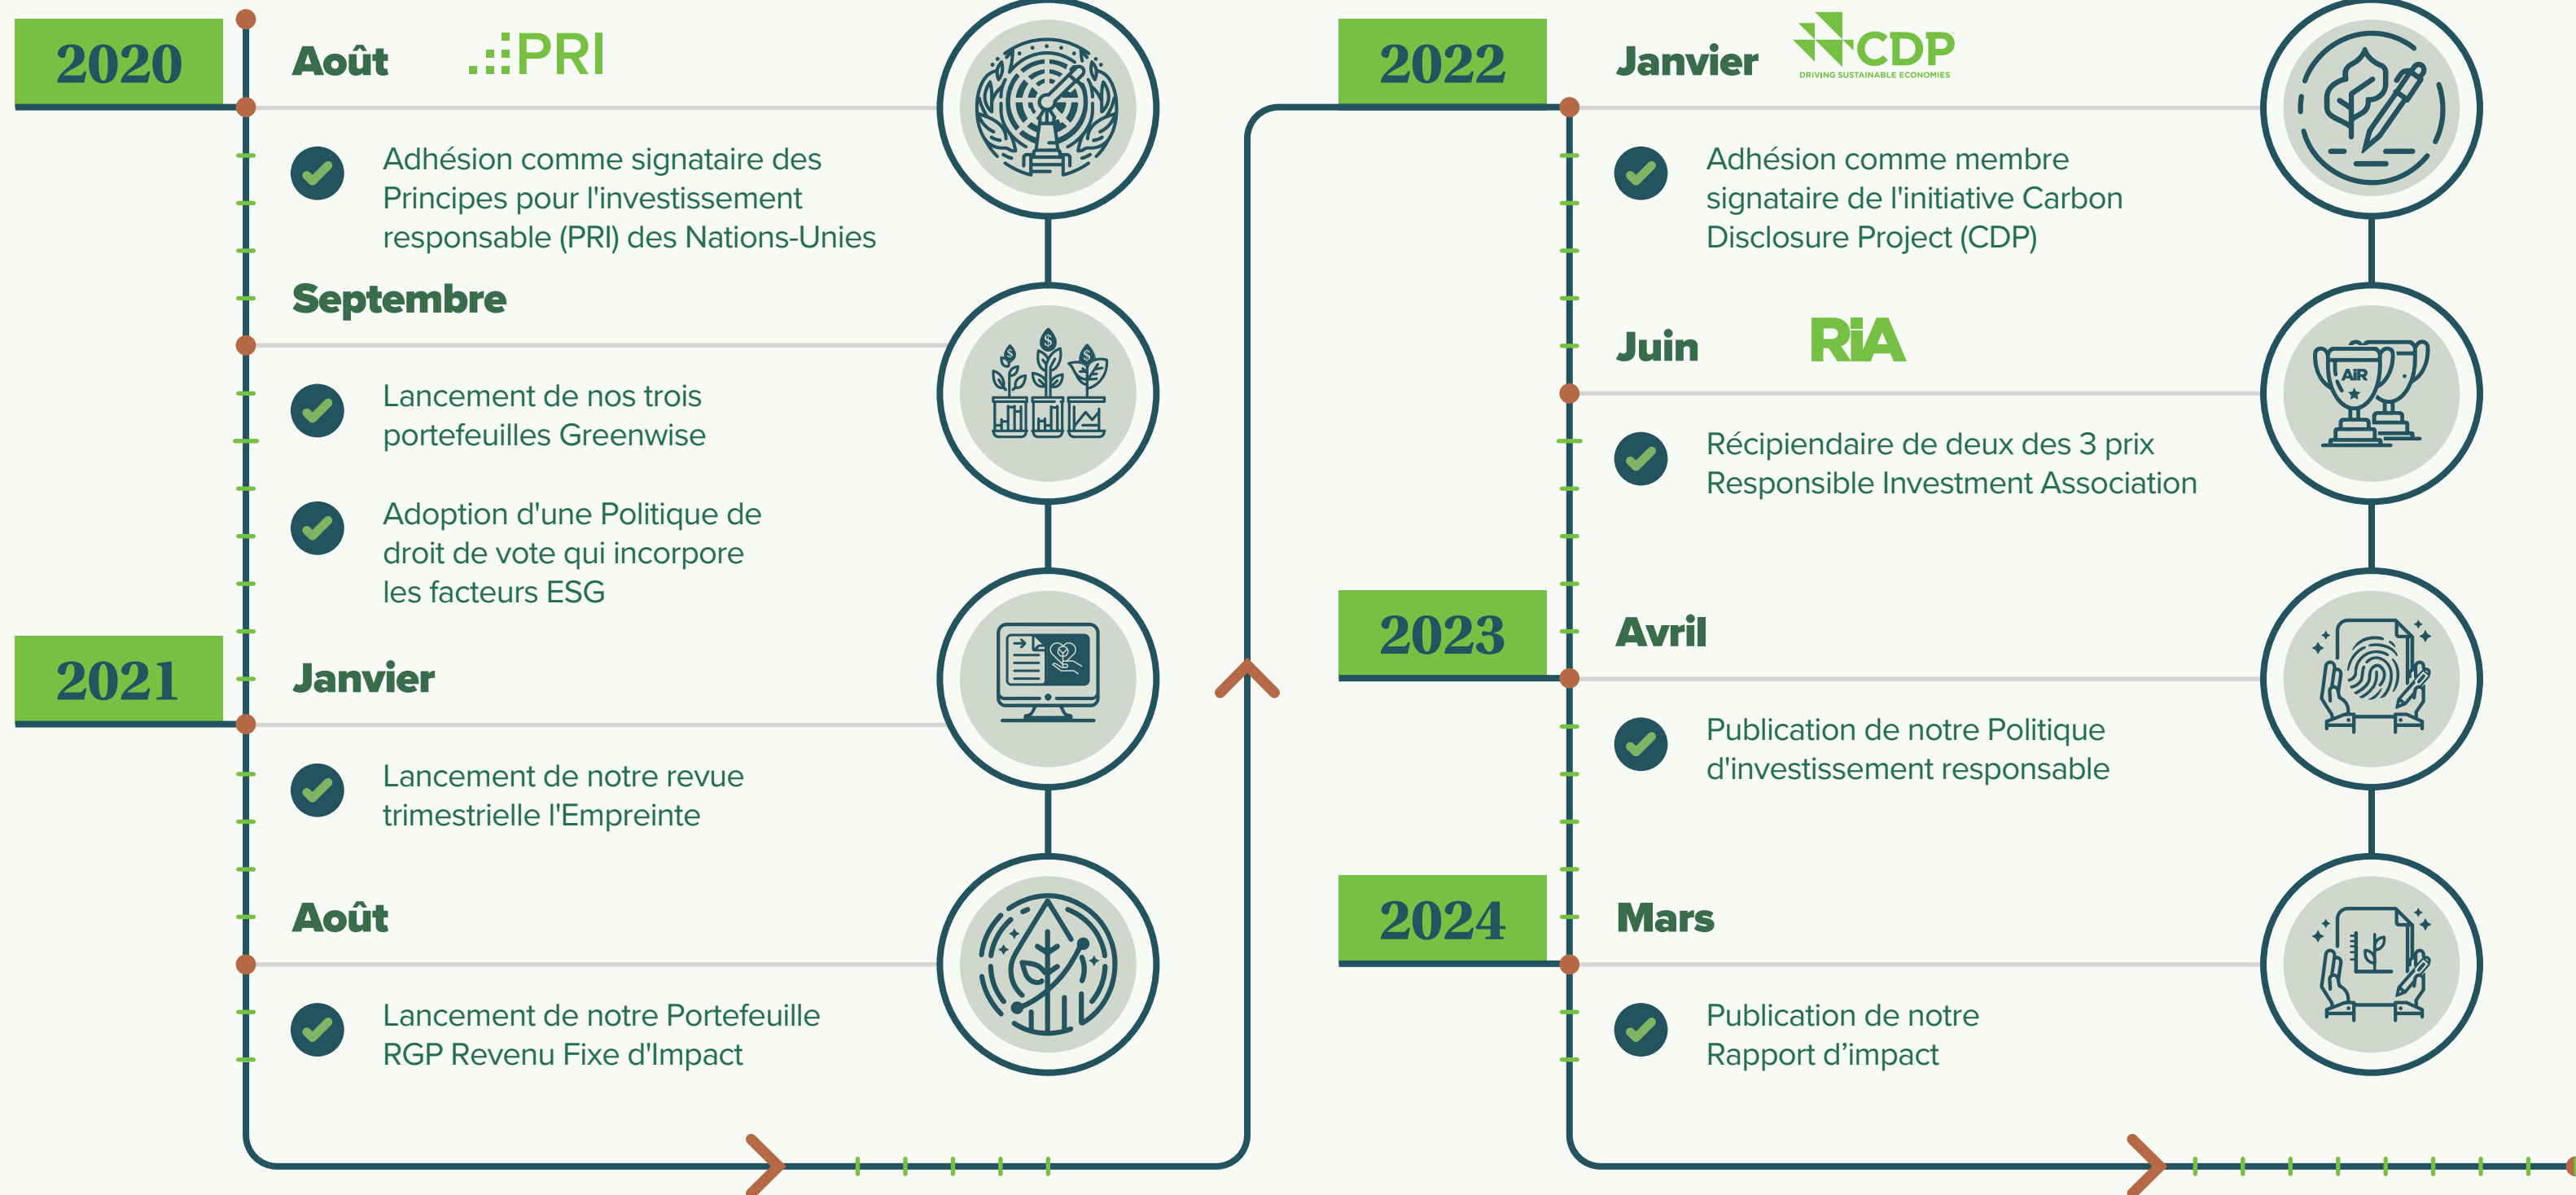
2020

Août PRI

Adhésion comme signataire des Principes pour l'investissement responsable (PRI) des Nations-Unies

Septembre

Lancement de nos trois portefeuilles Greenwise

Adoption d'une Politique de droit de vote qui incorpore les facteurs ESG

2021

Janvier

Lancement de notre revue trimestrielle l'Empreinte

Août

Lancement de notre Portefeuille RGP Revenu Fixe d'Impact

2022

Janvier CDP DRIVING SUSTAINABLE ECONOMIES

Adhésion comme membre signataire de l'initiative Carbon Disclosure Project (CDP)

Juin RIA

Récipiendaire de deux des 3 prix Responsible Investment Association

AIR

2023

Avril

Publication de notre Politique d'investissement responsable

2024

Mars

Publication de notre Rapport d'impact